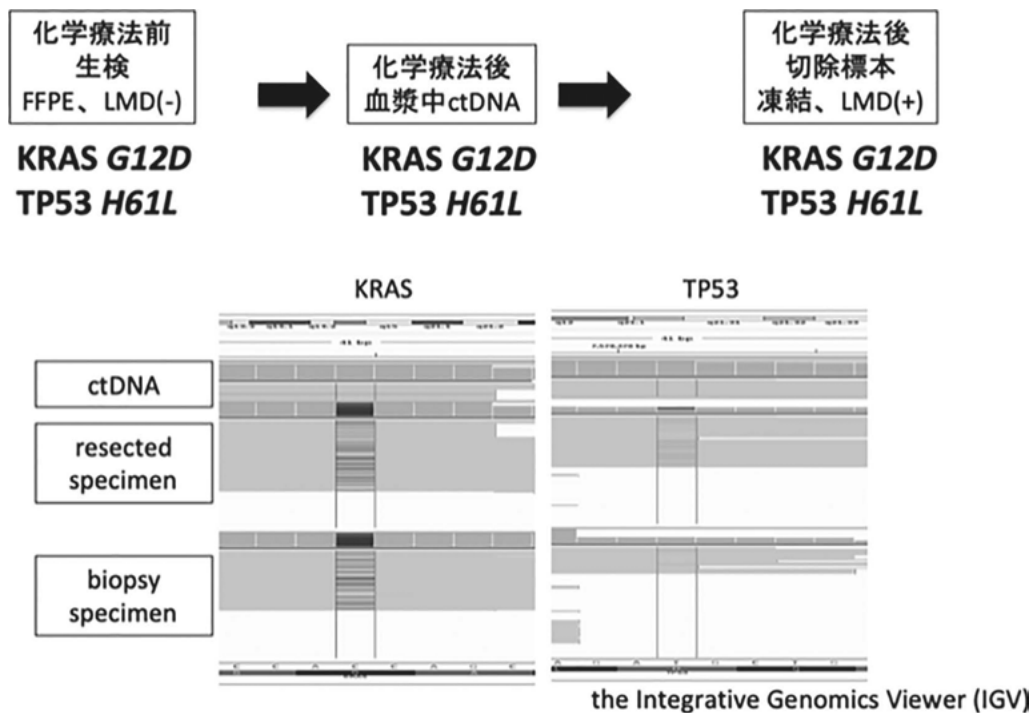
化学療法前
生検
FFPE、LMD(-)

KRAS *G12D*
TP53 *H61L*

化学療法後
血漿中ctDNA

KRAS *G12D*
TP53 *H61L*

化学療法後
切除標本
凍結、LMD(+)

KRAS *G12D*
TP53 *H61L*

KRAS

TP53

ctDNA

resected specimen

biopsy specimen

the Integrative Genomics Viewer (IGV)